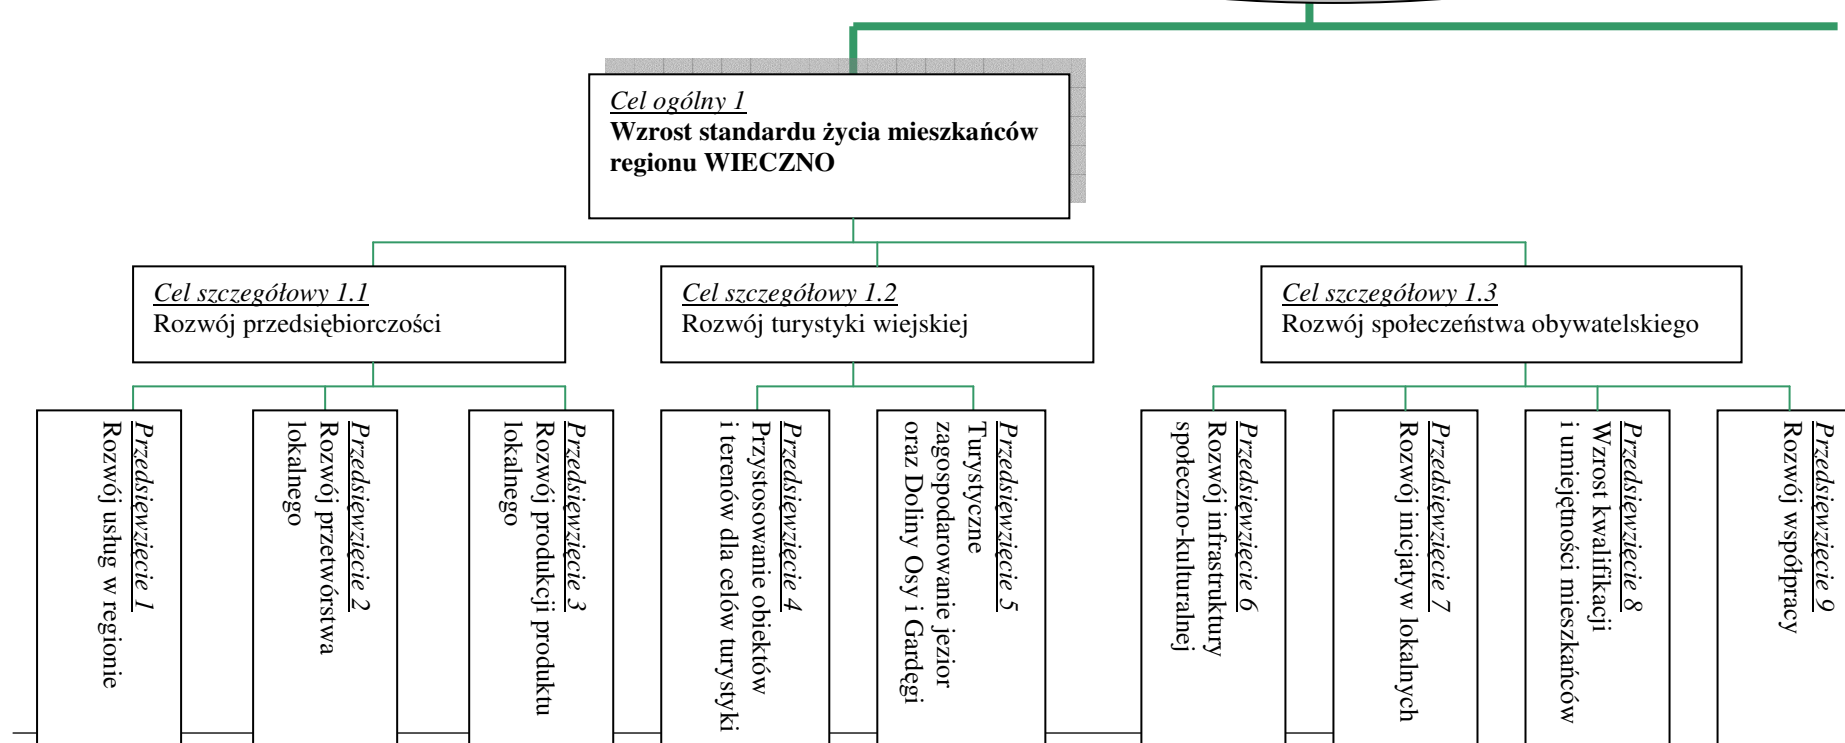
Cel ogólny 1
**Wzrost standardu życia mieszkańców regionu WIECZNO**

Cel szczegółowy 1.1
Rozwój przedsiębiorczości

Cel szczegółowy 1.2
Rozwój turystyki wiejskiej

Cel szczegółowy 1.3
Rozwój społeczeństwa obywatelskiego

Przedsięwzięcie 1
Rozwój usług w regionie

Przedsięwzięcie 2
Rozwój przetwórstwa lokalnego

Przedsięwzięcie 3
Rozwój produkcji produktu lokalnego

Przedsięwzięcie 4
Przystosowanie obiektów i terenów dla celów turystyki

Przedsięwzięcie 5
Turystyczne zagospodarowanie jezior oraz Doliny Osy i Gardęgi

Przedsięwzięcie 6
Rozwój infrastruktury społeczno-kulturalnej

Przedsięwzięcie 7
Rozwój inicjatyw lokalnych

Przedsięwzięcie 8
Wzrost kwalifikacji i umiejętności mieszkańców

Przedsięwzięcie 9
Rozwój współpracy